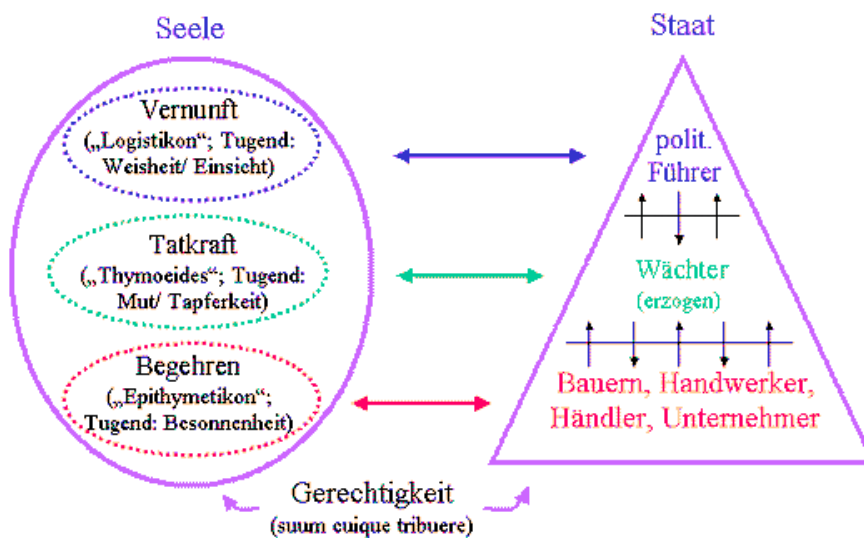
Seele

Vernunft
(„Logistikon“; Tugend: Weisheit/ Einsicht)

Tatkraft
(„Thymoeides“; Tugend: Mut/ Tapferkeit)

Begehren
(„Epithymetikon“; Tugend: Besonnenheit)

Staat

polit. Führer

Wächter
(erzogen)

Bauern, Handwerker, Händler, Unternehmer

Gerechtigkeit
(suum cuique tribuere)